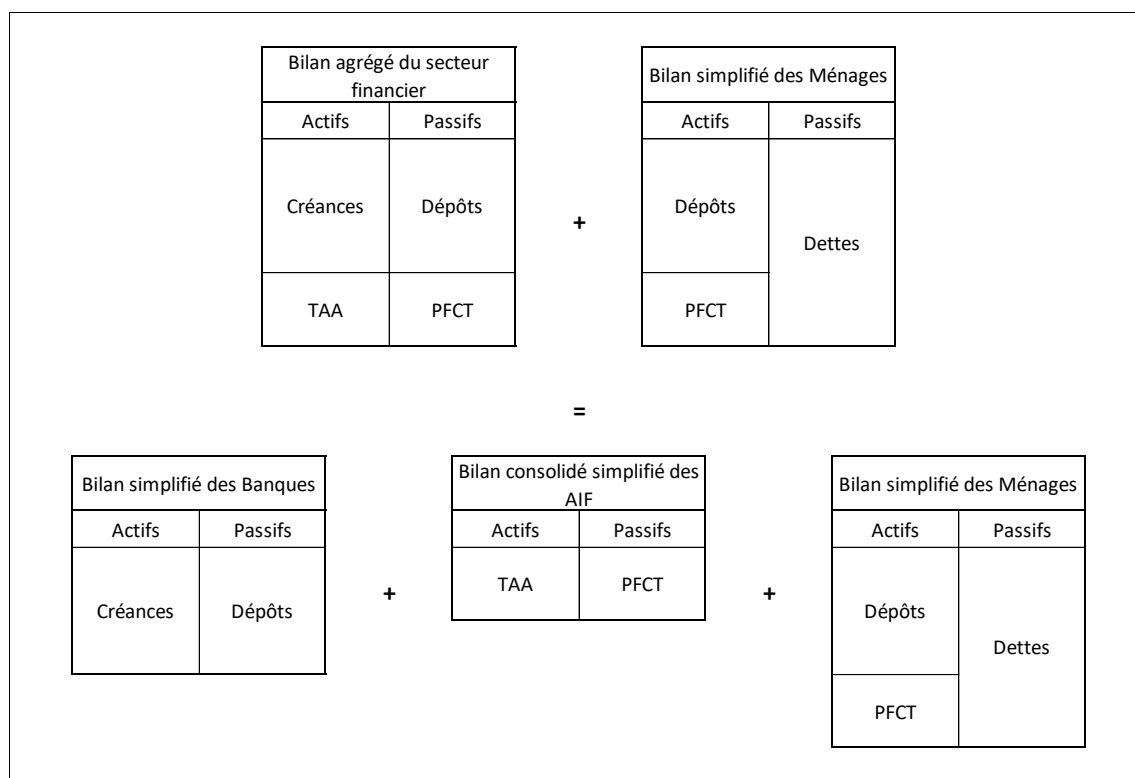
| Bilan agrégé du secteur financier | |
|---|---|
| Actifs | Passifs |
| Créances | Dépôts |
| TAA | PFCT |

+

| Bilan simplifié des Ménages | |
|---|---|
| Actifs | Passifs |
| Dépôts | Dettes |
| PFCT | |

=

| Bilan simplifié des Banques | |
|---|---|
| Actifs | Passifs |
| Créances | Dépôts |

+

| Bilan consolidé simplifié des AIF | |
|---|---|
| Actifs | Passifs |
| TAA | PFCT |

+

| Bilan simplifié des Ménages | |
|---|---|
| Actifs | Passifs |
| Dépôts | Dettes |
| PFCT | |